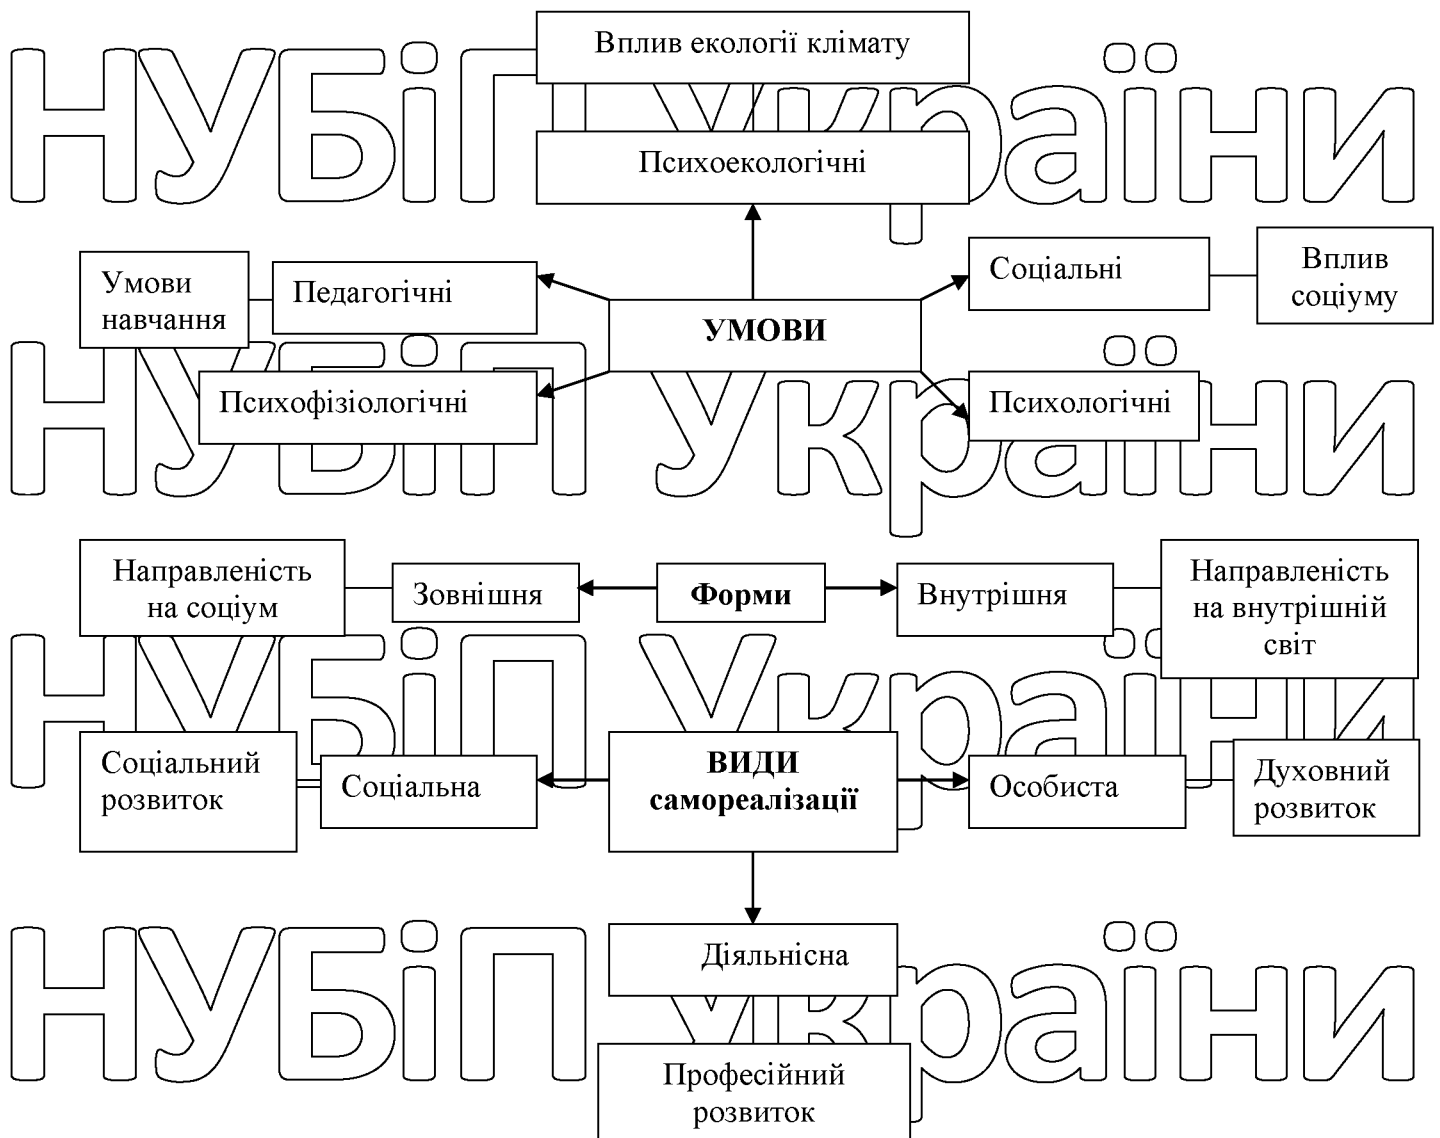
Вплив екології клімату

Психоекологічні

Умови навчання

Педагогічні

УМОВИ

Соціальні

Вплив соціуму

Психофізіологічні

Психологічні

Направленість на соціум

Зовнішня

Форми

Внутрішня

Направленість на внутрішній світ

Соціальний розвиток

Соціальна

ВИДИ самореалізації

Особиста

Духовний розвиток

Діяльнісна

Професійний розвиток

НУБіП України
НУБіП України
НУБіП України
НУБіП України